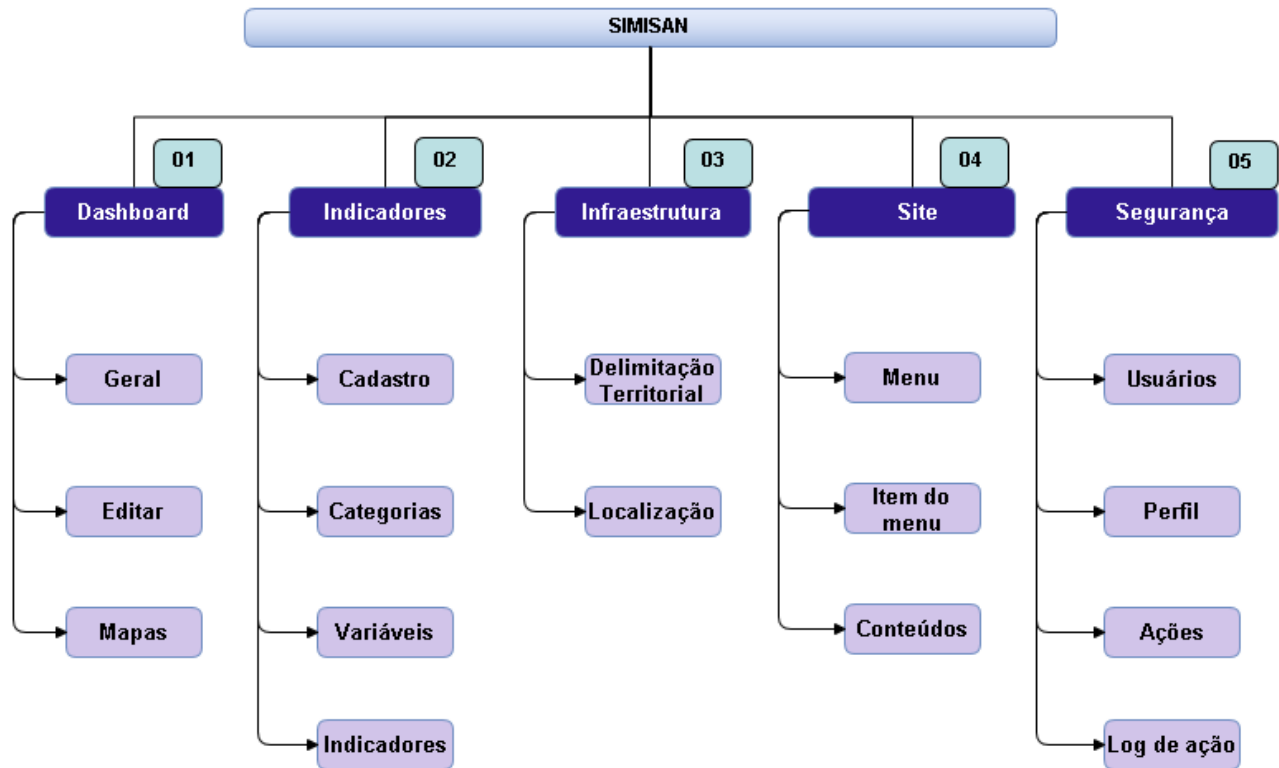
SIMISAN

01
Dashboard
Geral
Editar
Mapas

02
Indicadores
Cadastro
Categorias
Variáveis
Indicadores

03
Infraestrutura
Delimitação Territorial
Localização

04
Site
Menu
Item do menu
Conteúdos

05
Segurança
Usuários
Perfil
Ações
Log de ação